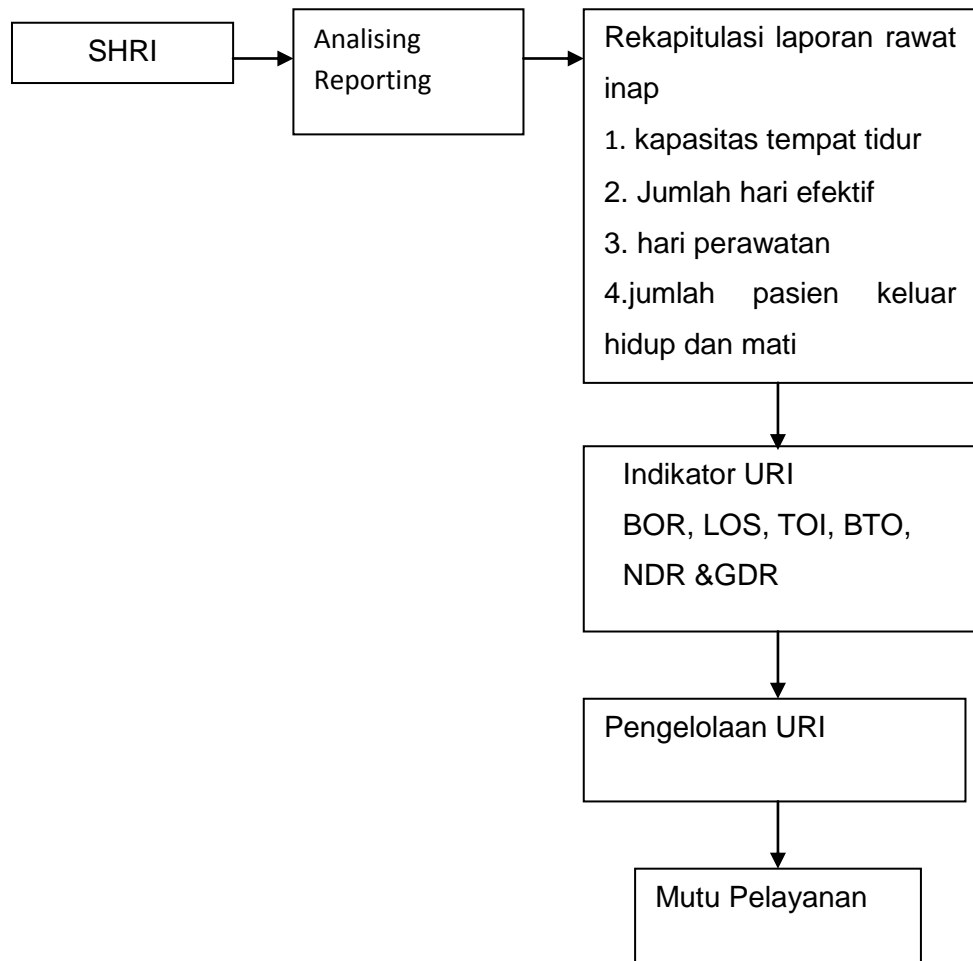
SHRI

Analising Reporting

Rekapitulasi laporan rawat inap
1. kapasitas tempat tidur
2. Jumlah hari efektif
3. hari perawatan
4.jumlah pasien keluar hidup dan mati

Indikator URI
BOR, LOS, TOI, BTO, NDR &GDR

Pengelolaan URI

Mutu Pelayanan